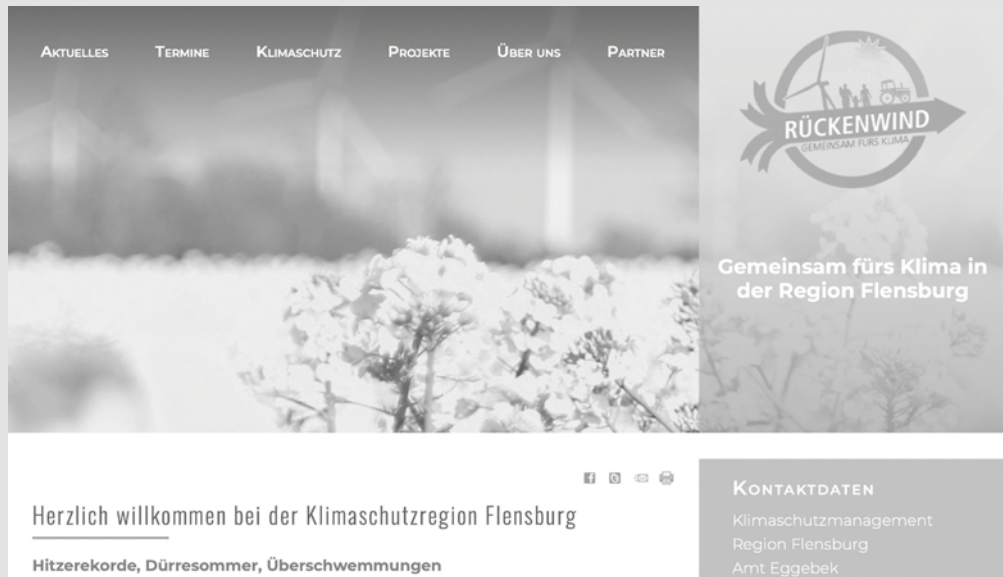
Aktuelles Termine Klimaschutz Projekte Über uns Partner

RÜCKENWIND
GEMEINSAM FÜRS KLIMA

Gemeinsam fürs Klima in der Region Flensburg

Herzlich willkommen bei der Klimaschutzregion Flensburg

Hitzerekorde, Dürresommer, Überschwemmungen

Kontaktdaten
Klimaschutzmanagement
Region Flensburg
Amt Eggebek